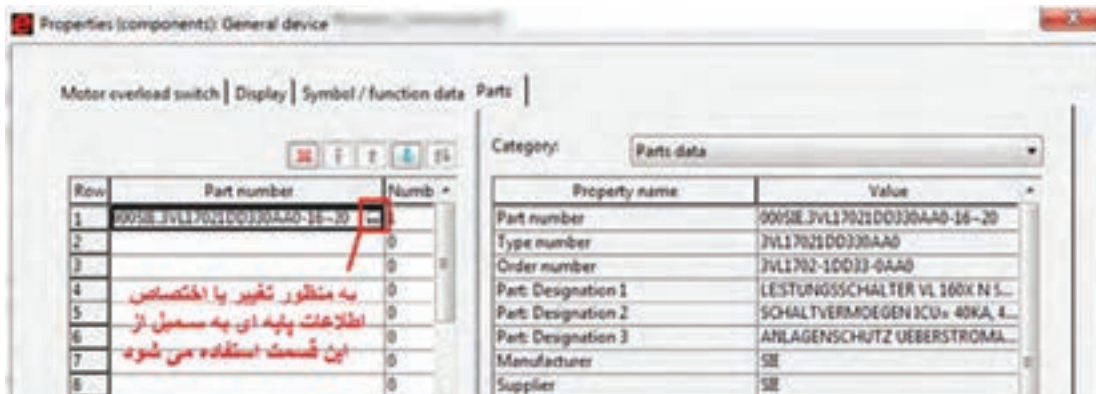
Properties (components): General device

Motor overload switch | Display | Symbol / function data | Parts

| Row | Part number | Numb |
|---|---|---|
| 1 | 000SIE.3VL17021DD330AA0-16~20 | 1 |
| 2 | | 0 |
| 3 | | 0 |
| 4 | | 0 |
| 5 | | 0 |
| 6 | | 0 |
| 7 | | 0 |
| 8 | | 0 |

به منظور تغییر یا اختصاص اطلاعات پایه ای به سمبل از این قسمت استفاده می شود

Category: Parts data

| Property name | Value |
|---|---|
| Part number | 000SIE.3VL17021DD330AA0-16~20 |
| Type number | 3VL17021DD330AA0 |
| Order number | 3VL1702-1DD33-0AA0 |
| Part Designation 1 | LESTUNGSSCHALTER VL 160X N S... |
| Part Designation 2 | SCHALTVERMOEGEN ICU= 40KA, 4... |
| Part Designation 3 | ANLAGENSCHUTZ UEBERSTROMA... |
| Manufacturer | SIE |
| Supplier | SIE |